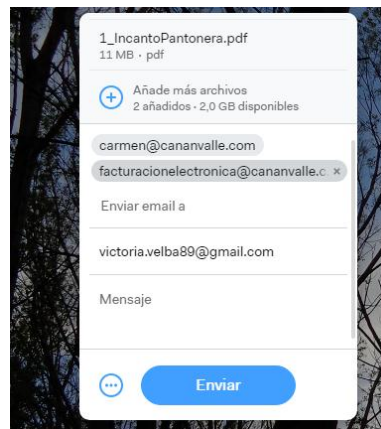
1_IncantoPantonera.pdf
11 MB · pdf

Añade más archivos
2 añadidos · 2,0 GB disponibles

carmen@cananvalle.com

facturacionelectronica@cananvalle.c ×

Enviar email a

victoria.velba89@gmail.com

Mensaje

Enviar